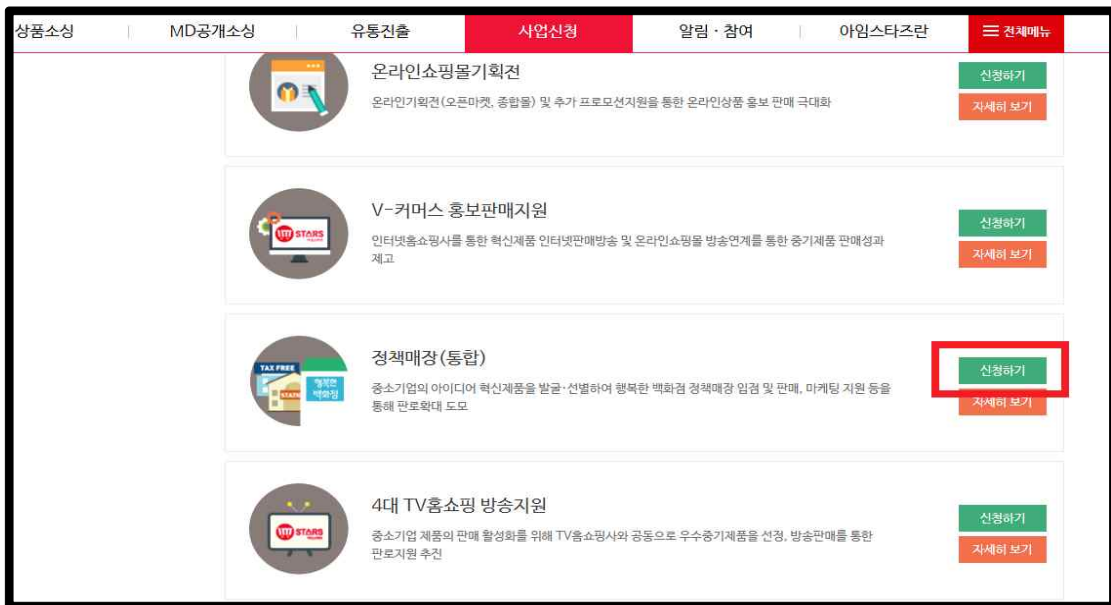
상품소싱 MD공개소싱 유통진출 사업신청 알림 · 참여 아임스타즈란 전체메뉴

온라인쇼핑몰기획전
온라인기획전(오픈마켓, 종합몰) 및 추가 프로모션지원을 통한 온라인상품 홍보 판매 극대화
신청하기
자세히 보기

V-커머스 홍보판매지원
인터넷홈쇼핑사를 통한 혁신제품 인터넷판매방송 및 온라인쇼핑몰 방송연계를 통한 중기제품 판매성과 제고
신청하기
자세히 보기

TAX FREE 행복한 백화점
정책매장(통합)
중소기업의 아이디어 혁신제품을 발굴·선별하여 행복한 백화점 정책매장 입점 및 판매, 마케팅 지원 등을 통해 판로확대 도모
신청하기
자세히 보기

4대 TV홈쇼핑 방송지원
중소기업 제품의 판매 활성화를 위해 TV홈쇼핑사와 공동으로 우수중기제품을 선정, 방송판매를 통한 판로지원 추진
신청하기
자세히 보기